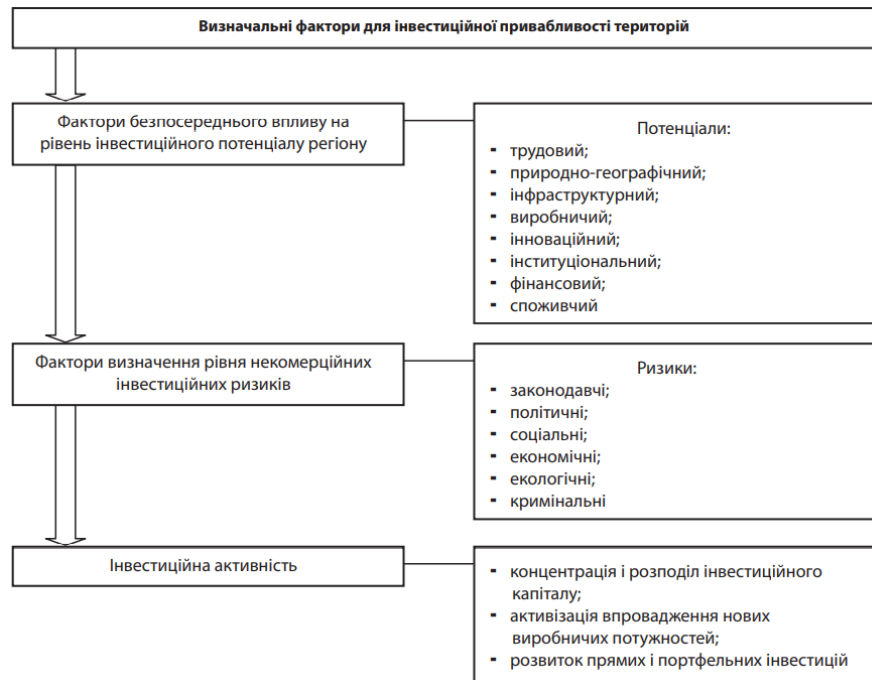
Визначальні фактори для інвестиційної привабливості територій

Фактори безпосереднього впливу на рівень інвестиційного потенціалу регіону

Потенціали:
- трудовий;
- природно-географічний;
- інфраструктурний;
- виробничий;
- інноваційний;
- інституціональний;
- фінансовий;
- споживчий

Фактори визначення рівня некомерційних інвестиційних ризиків

Ризики:
- законодавчі;
- політичні;
- соціальні;
- економічні;
- екологічні;
- кримінальні

Інвестиційна активність

- концентрація і розподіл інвестиційного капіталу;
- активізація впровадження нових виробничих потужностей;
- розвиток прямих і портфельних інвестицій